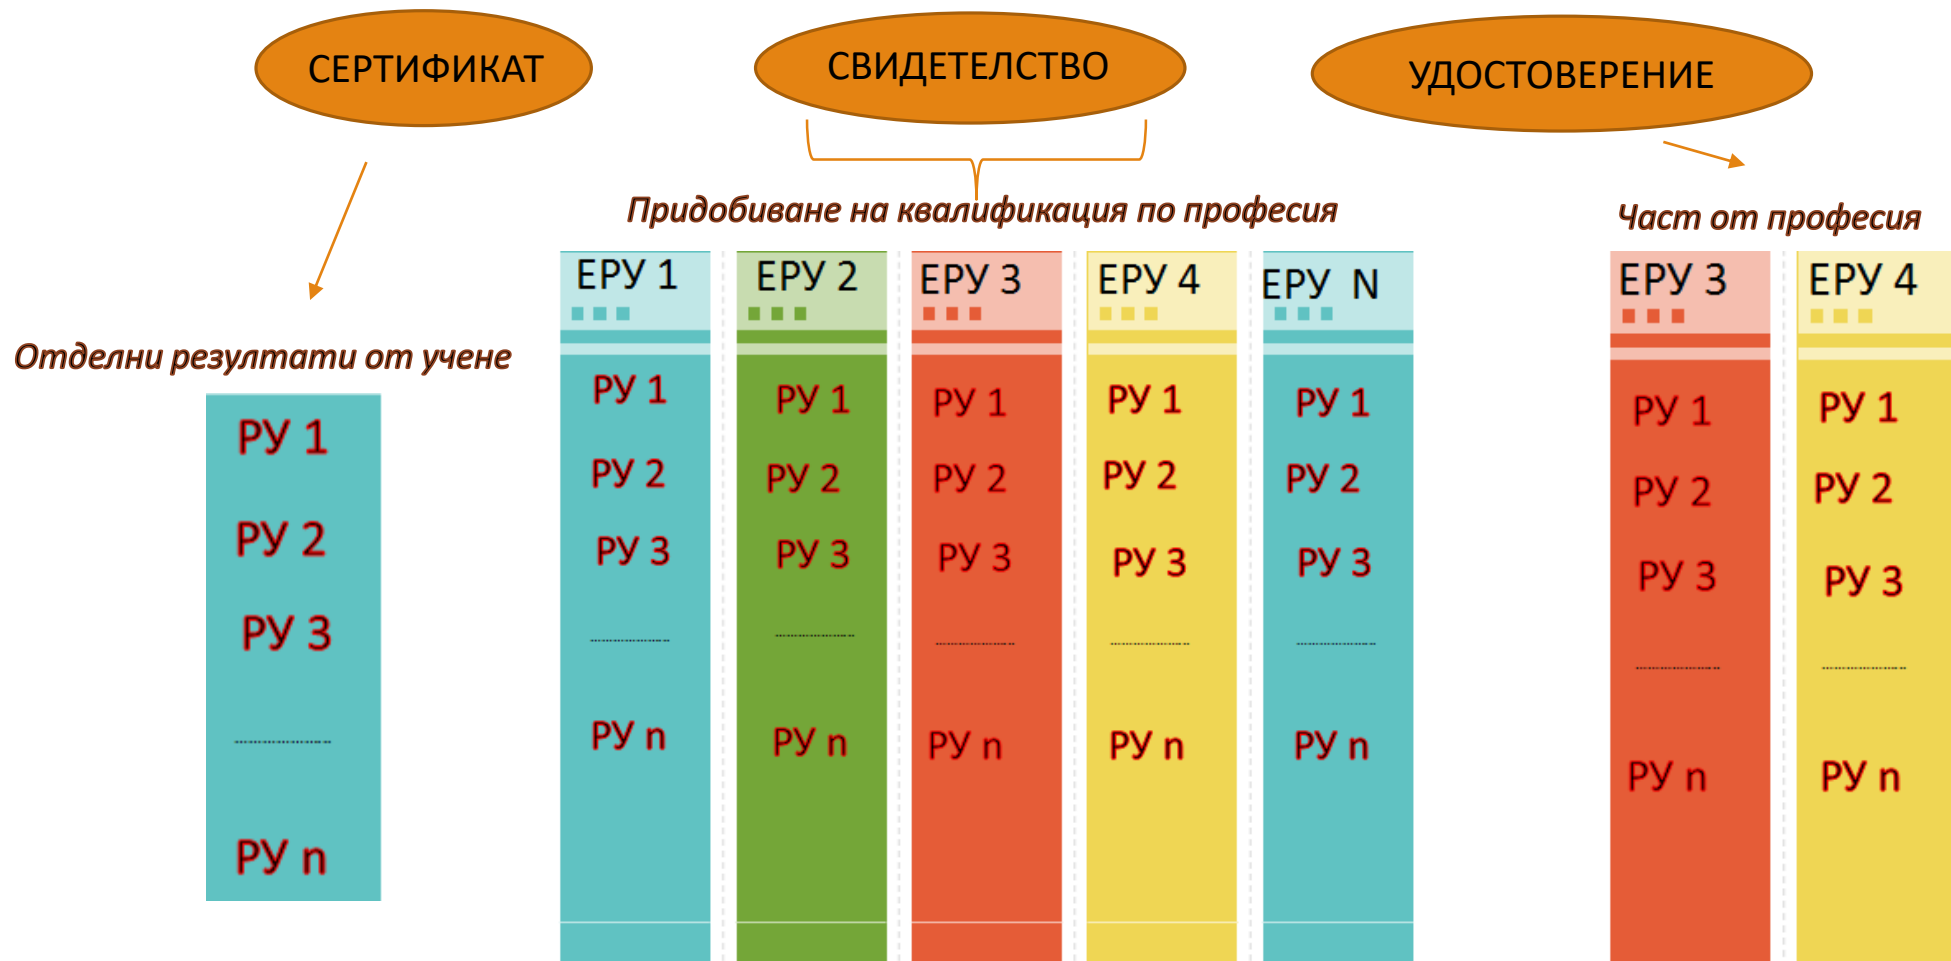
СЕРТИФИКАТ

СВИДЕТЕЛСТВО

УДОСТОВЕРЕНИЕ

Придобиване на квалификация по професия

Част от професия

Отделни резултати от учене

РУ 1
РУ 2
РУ 3
..................
РУ n

ЕРУ 1
РУ 1
РУ 2
РУ 3
..................
РУ n

ЕРУ 2
РУ 1
РУ 2
РУ 3
..................
РУ n

ЕРУ 3
РУ 1
РУ 2
РУ 3
..................
РУ n

ЕРУ 4
РУ 1
РУ 2
РУ 3
..................
РУ n

ЕРУ N
РУ 1
РУ 2
РУ 3
..................
РУ n

ЕРУ 3
РУ 1
РУ 2
РУ 3
..................
РУ n

ЕРУ 4
РУ 1
РУ 2
РУ 3
..................
РУ n